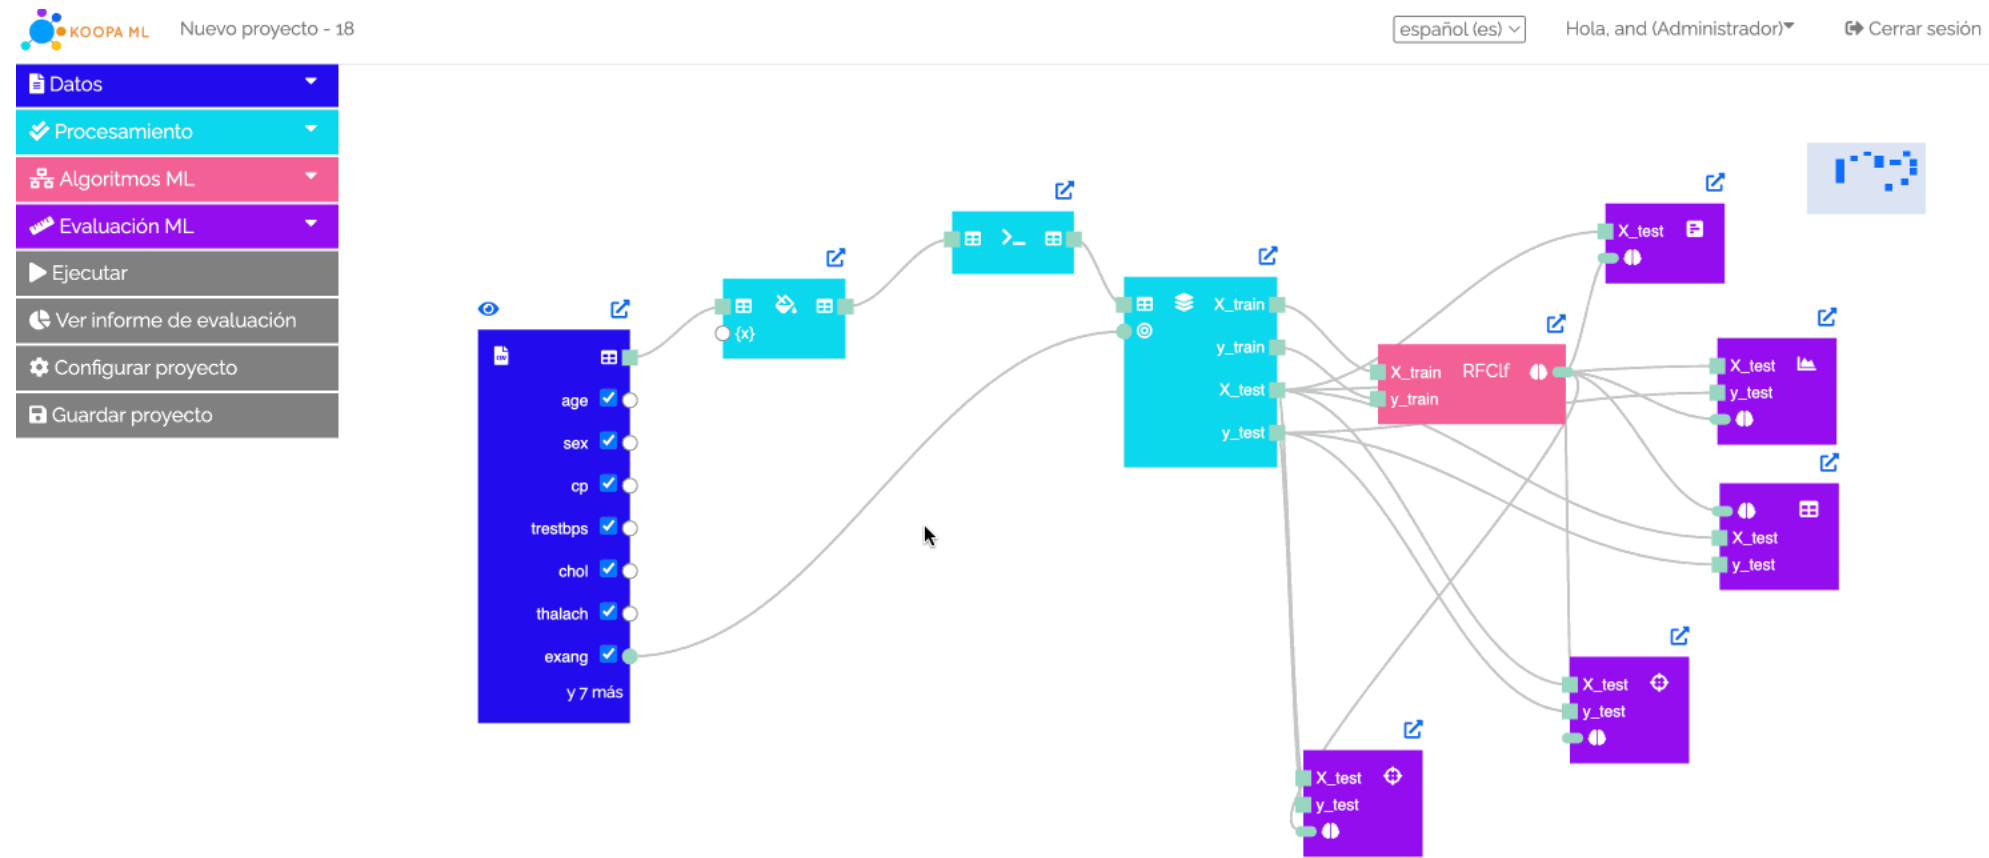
KOOPA ML Nuevo proyecto - 18

español (es)

Hola, and (Administrador)

Cerrar sesión

Datos

Procesamiento

Algoritmos ML

Evaluación ML

Ejecutar

Ver informe de evaluación

Configurar proyecto

Guardar proyecto

age

sex

cp

trestbps

chol

thalach

exang

y 7 más

{x}

X_train

y_train

X_test

y_test

X_train

y_train

RFClf

X_test

X_test

y_test

X_test

y_test

X_test

y_test

X_test

y_test